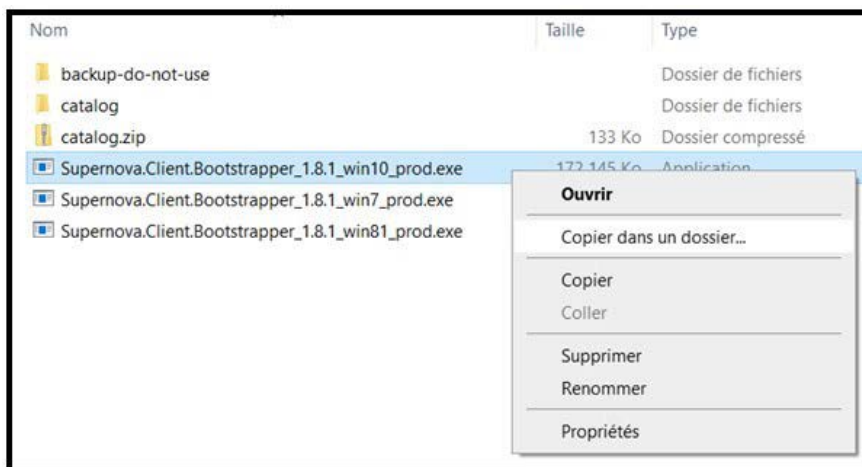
| Nom | Taille | Type |
|---|---|---|
| backup-do-not-use | | Dossier de fichiers |
| catalog | | Dossier de fichiers |
| catalog.zip | 133 Ko | Dossier compressé |
| Supernova.Client.Bootstrapper_1.8.1_win10_prod.exe | 172 145 Ko | Application |
| Supernova.Client.Bootstrapper_1.8.1_win7_prod.exe | | |
| Supernova.Client.Bootstrapper_1.8.1_win81_prod.exe | | |

Ouvrir
Copier dans un dossier...
Copier
Coller
Supprimer
Renommer
Propriétés